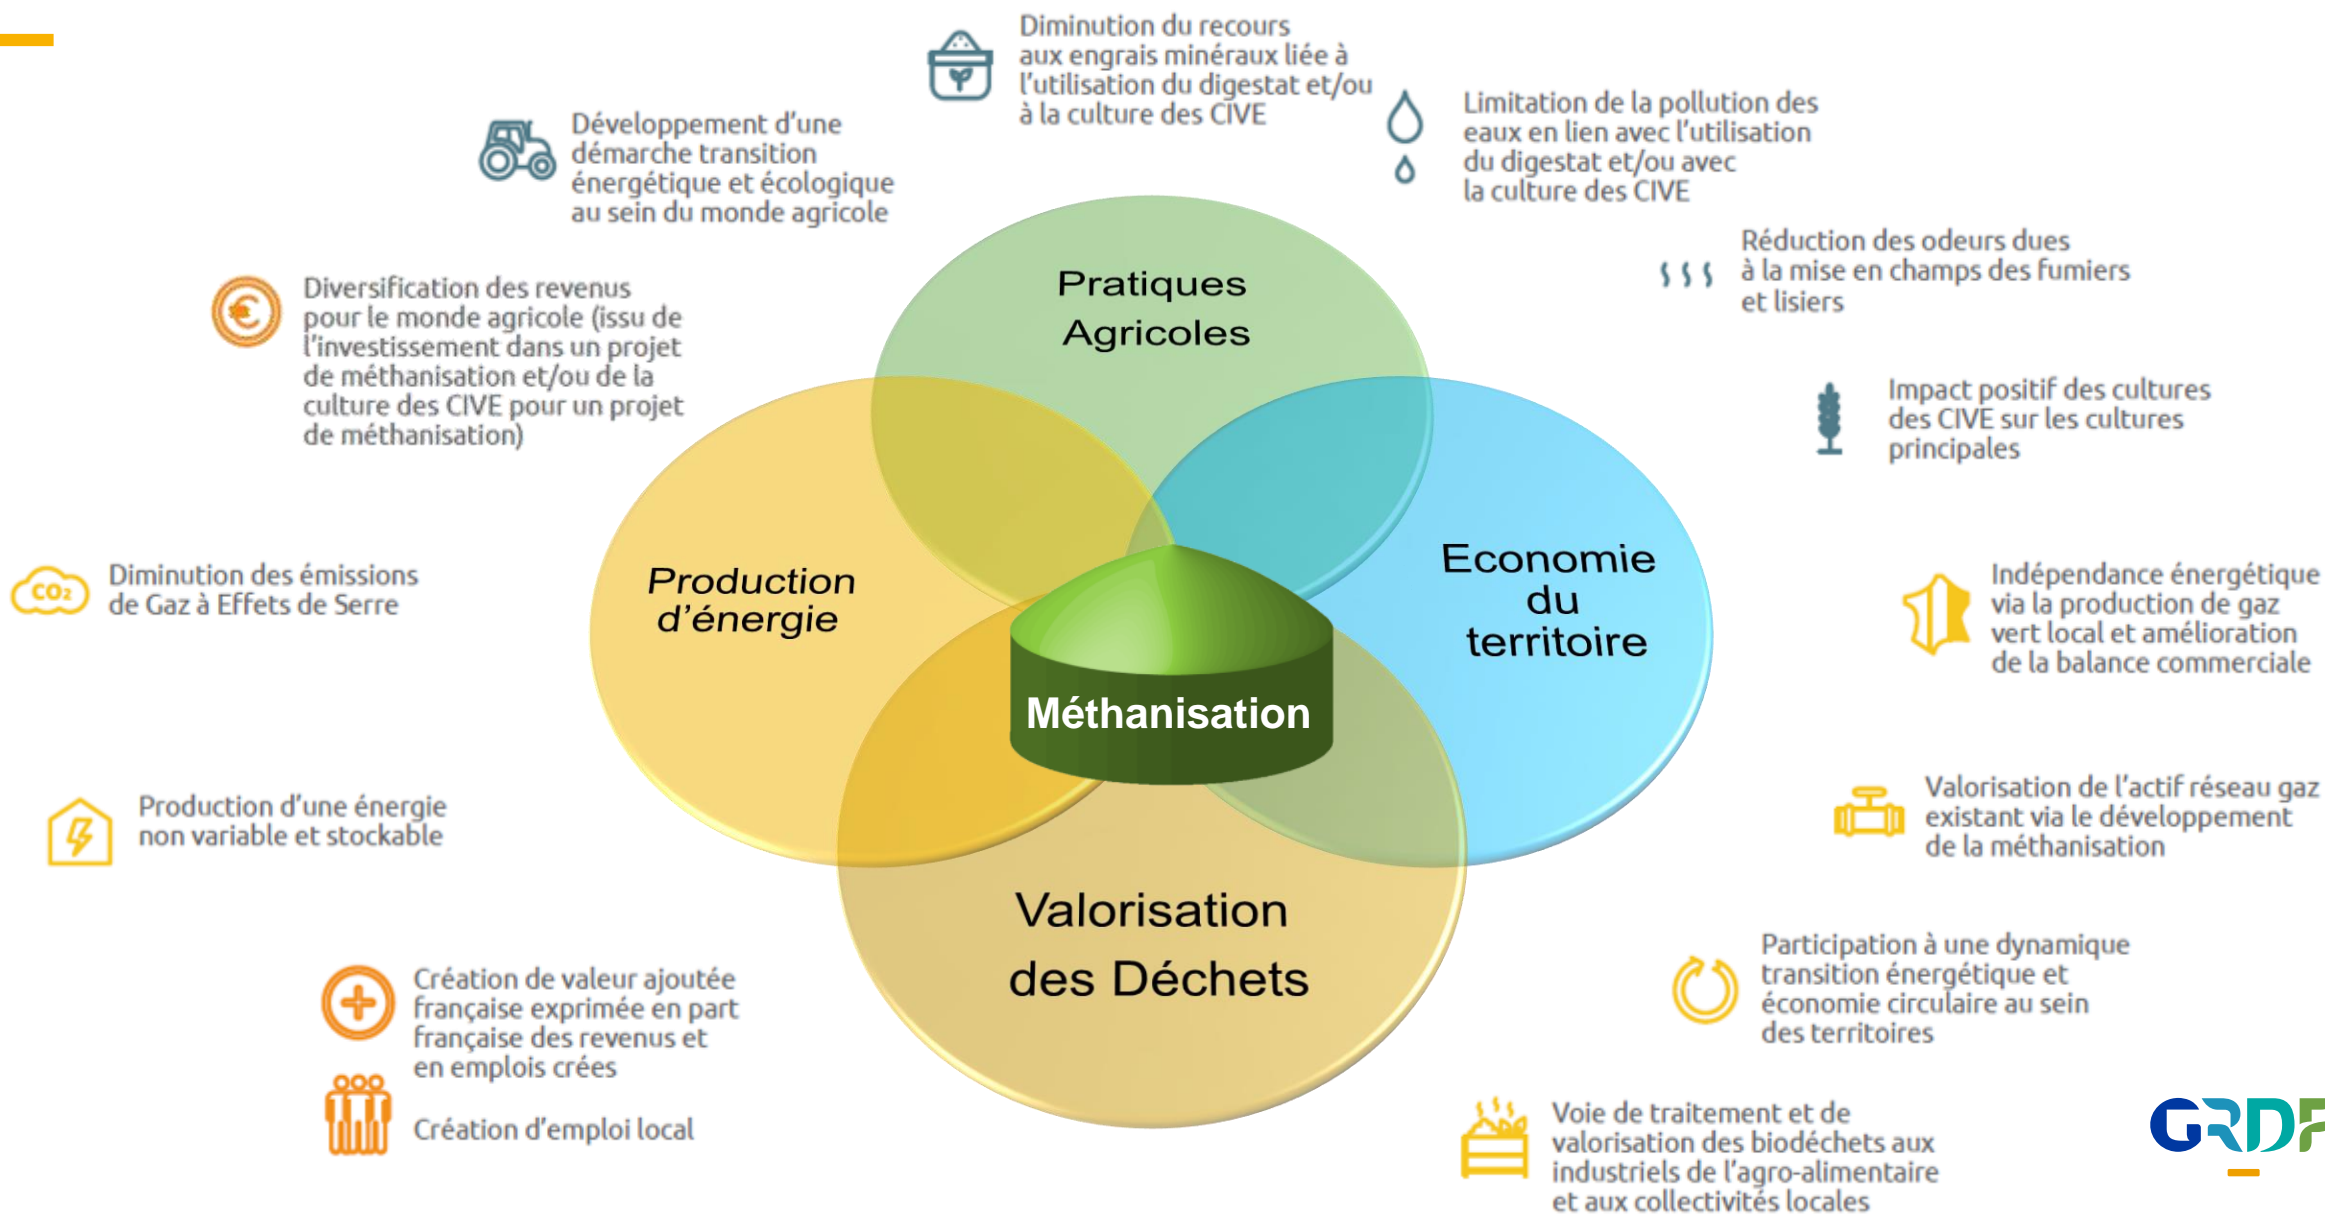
Diminution du recours aux engrais minéraux liée à l'utilisation du digestat et/ou à la culture des CIVE

Développement d'une démarche transition énergétique et écologique au sein du monde agricole

Limitation de la pollution des eaux en lien avec l'utilisation du digestat et/ou avec la culture des CIVE

Réduction des odeurs dues à la mise en champs des fumiers et lisiers

Diversification des revenus pour le monde agricole (issu de l'investissement dans un projet de méthanisation et/ou de la culture des CIVE pour un projet de méthanisation)

Impact positif des cultures des CIVE sur les cultures principales

Pratiques Agricoles

Production d'énergie

Economie du territoire

Méthanisation

Valorisation des Déchets

$CO_2$

Diminution des émissions de Gaz à Effets de Serre

Indépendance énergétique via la production de gaz vert local et amélioration de la balance commerciale

Production d'une énergie non variable et stockable

Valorisation de l'actif réseau gaz existant via le développement de la méthanisation

Participation à une dynamique transition énergétique et économie circulaire au sein des territoires

Création de valeur ajoutée française exprimée en part française des revenus et en emplois crées

Création d'emploi local

Voie de traitement et de valorisation des biodéchets aux industriels de l'agro-alimentaire et aux collectivités locales

GRDF